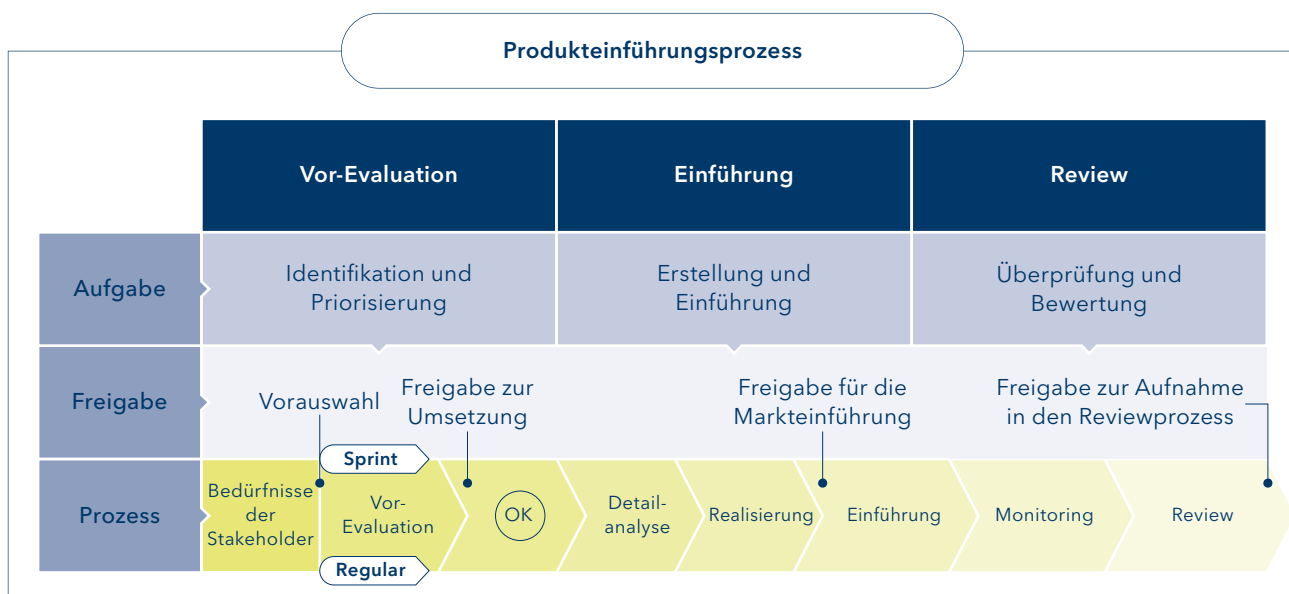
Produkteinführungsprozess

| | Vor-Evaluation | Einführung | Review |
|---|---|---|---|
| Aufgabe | Identifikation und Priorisierung | Erstellung und Einführung | Überprüfung und Bewertung |
| Freigabe | Vorauswahl Freigabe zur Umsetzung | Freigabe für die Markteinführung | Freigabe zur Aufnahme in den Reviewprozess |

Prozess

Sprint

Bedürfnisse der Stakeholder

Vor-Evaluation

OK

Detail-analyse

Realisierung

Einführung

Monitoring

Review

Regular